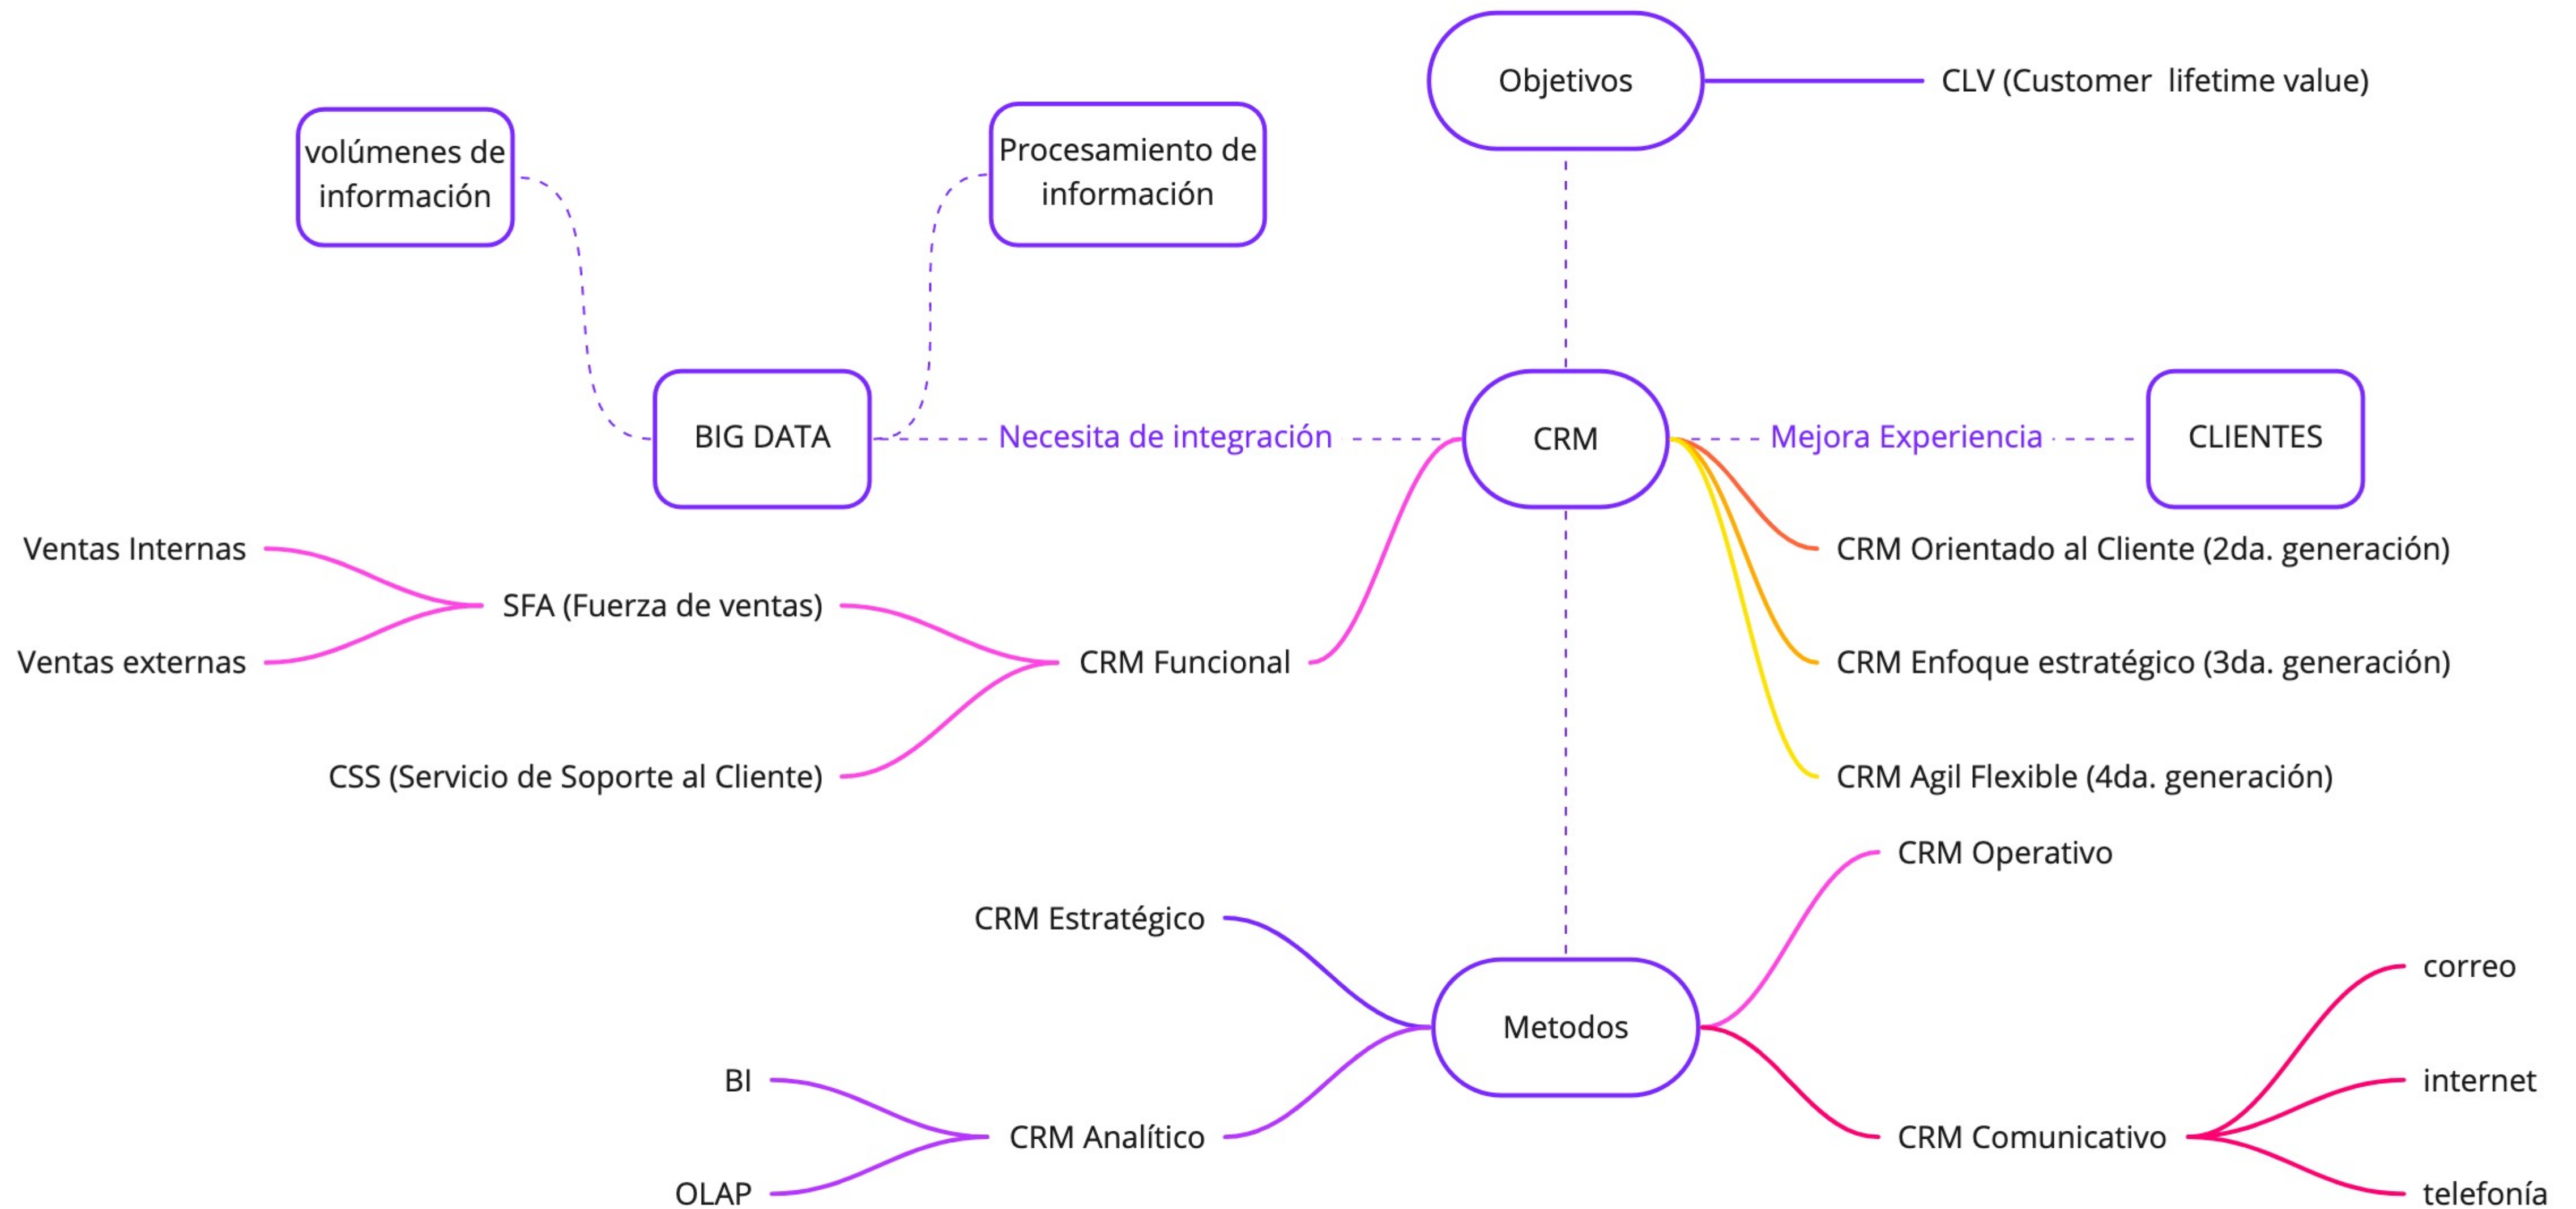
Objetivos

CLV (Customer lifetime value)

volúmenes de información

Procesamiento de información

BIG DATA

Necesita de integración

CRM

Mejora Experiencia

CLIENTES

CRM Orientado al Cliente (2da. generación)

CRM Enfoque estratégico (3da. generación)

CRM Agil Flexible (4da. generación)

Ventas Internas

SFA (Fuerza de ventas)

Ventas externas

CRM Funcional

CSS (Servicio de Soporte al Cliente)

CRM Operativo

CRM Estratégico

Metodos

correo

internet

telefonía

CRM Comunicativo

BI

CRM Analítico

OLAP